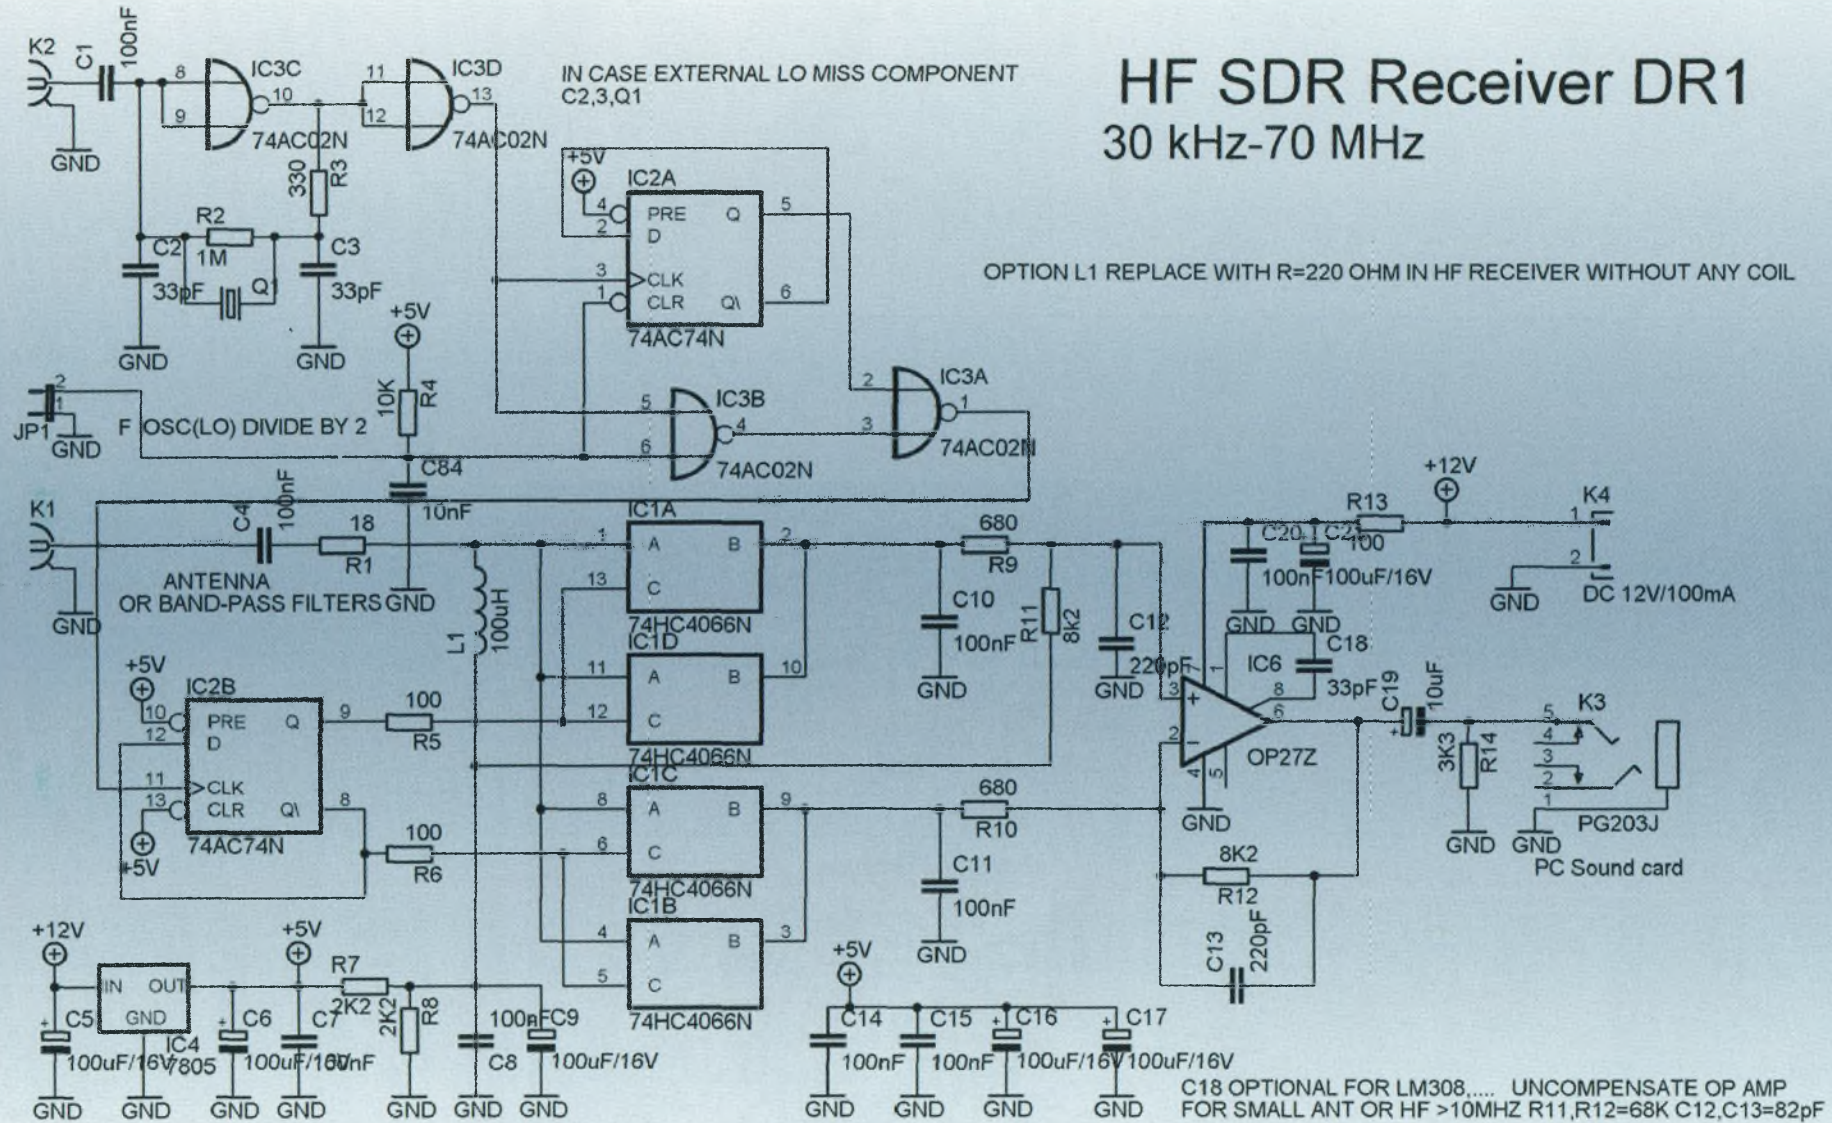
HF SDR Receiver DR1
30 kHz-70 MHz

IN CASE EXTERNAL LO MISS COMPONENT
C2,3,Q1

OPTION L1 REPLACE WITH R=220 OHM IN HF RECEIVER WITHOUT ANY COIL

K2 C1 100nF 8 9 IC3C 10 74AC02N 11 12 IC3D 13 74AC02N GND
330 R3
R2 1M C2 33pF Q1 C3 33pF GND GND
+5V IC2A 4 PRE 2 D Q 5 3 CLK 1 CLR Q\ 6 74AC74N
+5V 10K R4
JP1 2 1 GND F OSC(LO) DIVIDE BY 2
5 IC3B 4 6 74AC02N
2 IC3A 1 3 74AC02N
C84 10nF
K1 C4 100nF 18 R1 ANTENNA OR BAND-PASS FILTERS GND GND
L1 100uH
IC1A 1 A B 2 13 C 74HC4066N
IC1D 11 A B 10 12 C 74HC4066N
IC1C 8 A B 9 6 C 74HC4066N
IC1B 4 A B 3 5 C 74HC4066N
+5V IC2B 10 PRE Q 9 12 D 11 CLK 13 CLR Q\ 8 +5V 74AC74N
100 R5 100 R6
680 R9 C10 100nF GND R11 8k2 C12 220pF GND
680 R10 C11 100nF GND
+12V R13 100 C20 C21 100nF 100uF/16V GND GND
K4 1 2 GND DC 12V/100mA
IC6 C18 33pF 7 8 3 + 2 − 6 4 5 OP27Z GND
C19 10uF 3K3 R14 GND
K3 5 4 3 2 1 GND PG203J PC Sound card
8K2 R12 C13 220pF
+12V IN OUT GND IC4 7805 C5 100uF/16V GND GND
+5V C6 100uF/16V C7 100nF GND GND
R7 2K2 2K2 R8 GND
C8 100nF C9 100uF/16V GND GND
+5V C14 100nF C15 100nF C16 100uF/16V C17 100uF/16V GND GND GND GND

C18 OPTIONAL FOR LM308,.... UNCOMPENSATE OP AMP
FOR SMALL ANT OR HF >10MHZ R11,R12=68K C12,C13=82pF